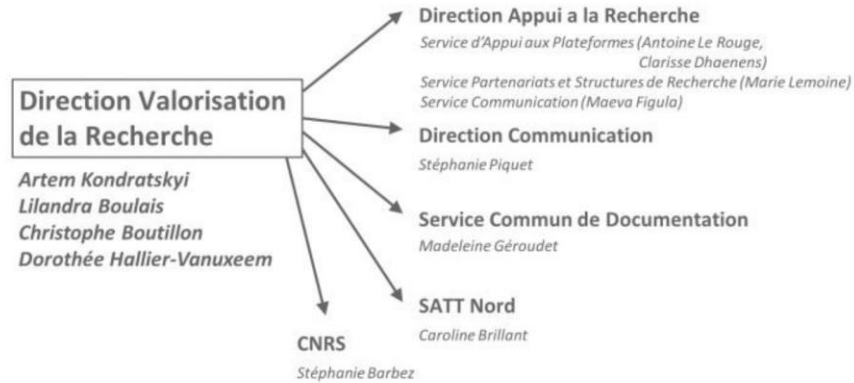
Direction Valorisation de la Recherche

Artem Kondratskyi
Lilandra Boulais
Christophe Boutillon
Dorothée Hallier-Vanuxeem

Direction Appui a la Recherche

Service d'Appui aux Plateformes (Antoine Le Rouge, Clarisse Dhaenens)
Service Partenariats et Structures de Recherche (Marie Lemoine)
Service Communication (Maeva Figula)

Direction Communication

Stéphanie Piquet

Service Commun de Documentation

Madeleine Géroudet

SATT Nord

Caroline Brillant

CNRS

Stéphanie Barbez